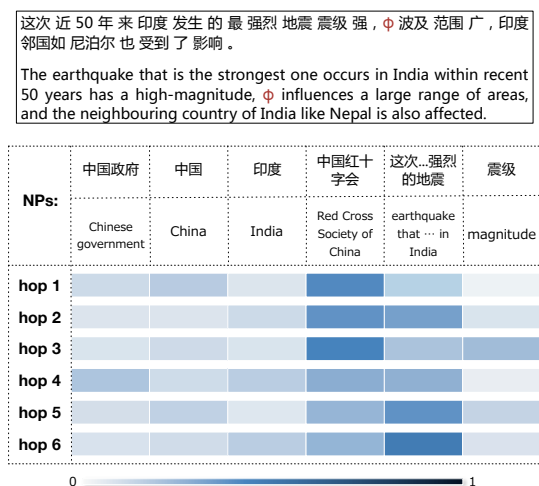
这次 近 50 年 来 印度 发生 的 最 强烈 地震 震级 强，ϕ 波及 范围 广，印度 邻国如 尼泊尔 也 受到 了 影响 。

The earthquake that is the strongest one occurs in India within recent 50 years has a high-magnitude, ϕ influences a large range of areas, and the neighbouring country of India like Nepal is also affected.

| NPs: | 中国政府 | 中国 | 印度 | 中国红十字会 | 这次...强烈的地震 | 震级 |
|---|---|---|---|---|---|---|
| | Chinese government | China | India | Red Cross Society of China | earthquake that … in India | magnitude |
| hop 1 | | | | | | |
| hop 2 | | | | | | |
| hop 3 | | | | | | |
| hop 4 | | | | | | |
| hop 5 | | | | | | |
| hop 6 | | | | | | |

0 1